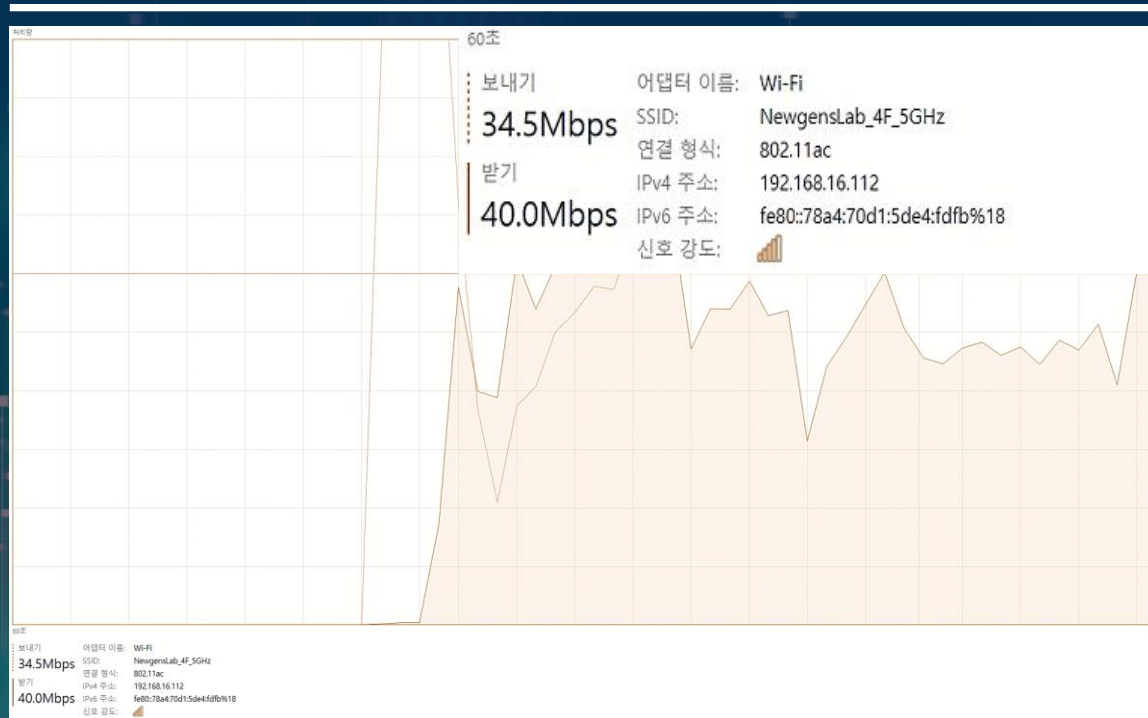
처리량

60초

보내기
34.5Mbps

받기
40.0Mbps

어댑터 이름: Wi-Fi
SSID: NewgensLab_4F_5GHz
연결 형식: 802.11ac
IPv4 주소: 192.168.16.112
IPv6 주소: fe80::78a4:70d1:5de4:fdfb%18
신호 강도:

60초

보내기
34.5Mbps

받기
40.0Mbps

어댑터 이름: Wi-Fi
SSID: NewgensLab_4F_5GHz
연결 형식: 802.11ac
IPv4 주소: 192.168.16.112
IPv6 주소: fe80::78a4:70d1:5de4:fdfb%18
신호 강도: